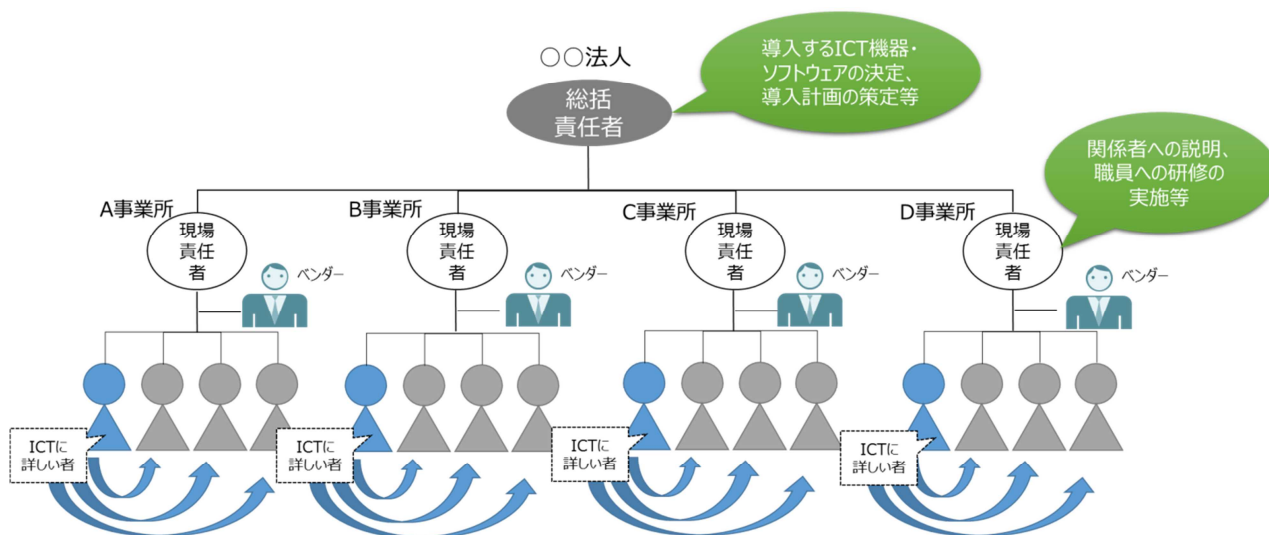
○○法人

総括責任者

導入するICT機器・ソフトウェアの決定、導入計画の策定等

関係者への説明、職員への研修の実施等

A事業所

現場責任者

ベンダー

ICTに詳しい者

B事業所

現場責任者

ベンダー

ICTに詳しい者

C事業所

現場責任者

ベンダー

ICTに詳しい者

D事業所

現場責任者

ベンダー

ICTに詳しい者